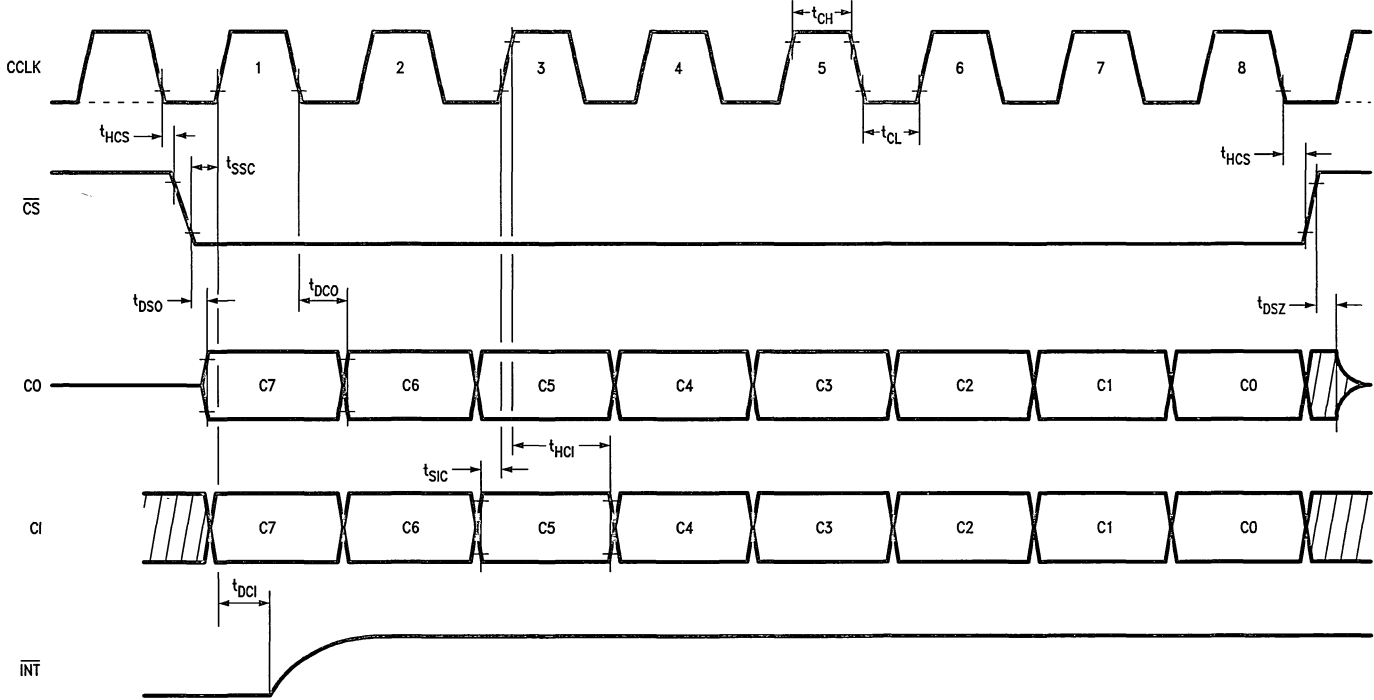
CCLK

1 2 3 4 5 6 7 8

$t_{CH}$

$t_{HCS}$

$t_{SSC}$

$t_{CL}$

$t_{HCS}$

$\overline{CS}$

$t_{DSO}$

$t_{DCO}$

$t_{DSZ}$

CO

C7 C6 C5 C4 C3 C2 C1 C0

$t_{HCI}$

$t_{SIC}$

CI

C7 C6 C5 C4 C3 C2 C1 C0

$t_{DCI}$

$\overline{INT}$